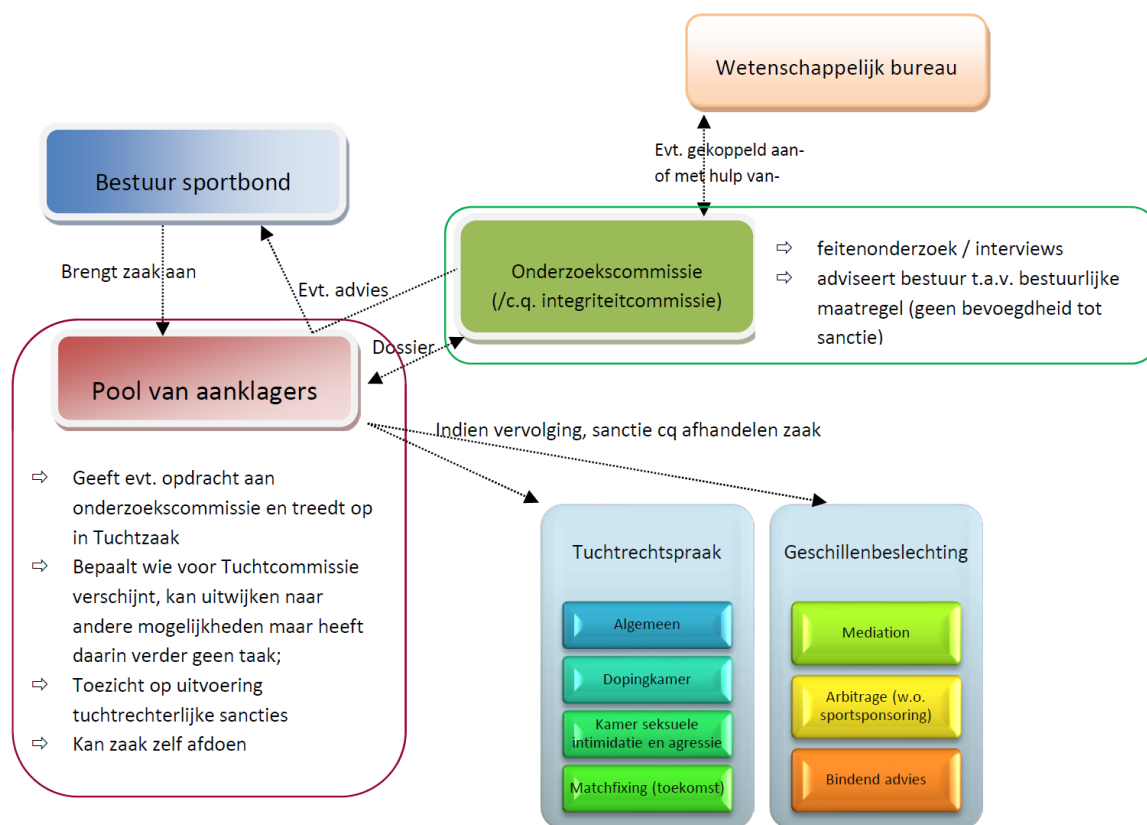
Wetenschappelijk bureau

Evt. gekoppeld aan- of met hulp van-

Bestuur sportbond

Brengt zaak aan

Evt. advies

Onderzoekscommissie (/c.q. integriteitcommissie)

⇨ feitenonderzoek / interviews
⇨ adviseert bestuur t.a.v. bestuurlijke maatregel (geen bevoegdheid tot sanctie)

Dossier

Pool van aanklagers

Indien vervolging, sanctie cq afhandelen zaak

⇨ Geeft evt. opdracht aan onderzoekscommissie en treedt op in Tuchtzaak
⇨ Bepaalt wie voor Tuchtcommissie verschijnt, kan uitwijken naar andere mogelijkheden maar heeft daarin verder geen taak;
⇨ Toezicht op uitvoering tuchtrechterlijke sancties
⇨ Kan zaak zelf afdoen

Tuchtrechtspraak

Algemeen

Dopingkamer

Kamer seksuele intimidatie en agressie

Matchfixing (toekomst)

Geschillenbeslechting

Mediation

Arbitrage (w.o. sportsponsoring)

Bindend advies